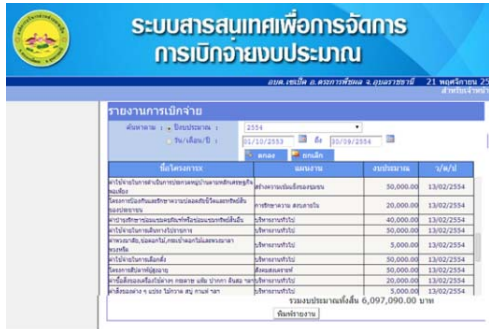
ระบบสารสนเทศเพื่อการจัดการ
การเบิกจ่ายงบประมาณ

อบต.เซเป็ด อ.ตระการพืชผล จ.อุบลราชธานี 21 พฤศจิกายน 25
สำหรับเจ้าหน้า

รายงานการเบิกจ่าย

ค้นหาตาม : ปีงบประมาณ : 2554
วัน/เดือน/ปี : 01/10/2553 ถึง 30/09/2554

ตกลง ยกเลิก

| ชื่อโครงการ | แผนงาน | งบประมาณ | ว/ด/ป |
|---|---|---|---|
| ค่าใช้จ่ายในการดำเนินการประกวดหญิงงามเทศกาลตรุษจีนและพ้อย | สร้างความเข้มแข็งของชุมชน | 50,000.00 | 13/02/2554 |
| โครงการป้องกันและรักษาความปลอดภัยชีวิตและทรัพย์สินของประชาชน | การรักษาความ สงบภายใน | 20,000.00 | 13/02/2554 |
| ค่าบำรุงรักษาซ่อมแซมครุภัณฑ์หรือซ่อมแซมทรัพย์สินอื่น | บริหารงานทั่วไป | 40,000.00 | 13/02/2554 |
| ค่าใช้จ่ายในการเดินทางไปราชการ | บริหารงานทั่วไป | 50,000.00 | 13/02/2554 |
| ค่าพวงมาลัย,ช่อดอกไม้,กระเช้าดอกไม้และพวงมาลา | บริหารงานทั่วไป | 5,000.00 | 13/02/2554 |
| ค่าใช้จ่ายในการเลือกตั้ง | บริหารงานทั่วไป | 50,000.00 | 13/02/2554 |
| โครงการสัปดาห์ผู้สูงอายุ | สังคมสงเคราะห์ | 50,000.00 | 13/02/2554 |
| ค่าเบี้ยเลี้ยงเครื่องใช้ต่างๆ กระดาษ แฟ้ม ปากกา ดินสอ ฯลฯ | บริหารงานทั่วไป | 20,000.00 | 13/02/2554 |
| ค่าสื่อของต่าง ๆ แปรง ไม้กวาด สบู่ ถาดน้ำยา | บริหารงานทั่วไป | 5,000.00 | 13/02/2554 |

รวมงบประมาณทั้งสิ้น 6,097,090.00 บาท

พิมพ์รายงาน